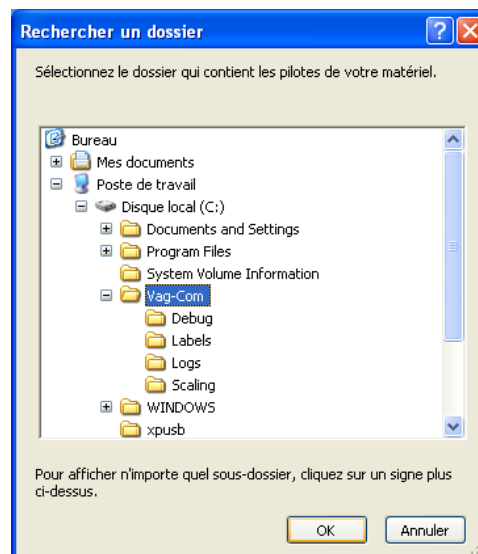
Rechercher un dossier

Sélectionnez le dossier qui contient les pilotes de votre matériel.

Bureau
Mes documents
Poste de travail
Disque local (C:)
Documents and Settings
Program Files
System Volume Information
Vag-Com
Debug
Labels
Logs
Scaling
WINDOWS
xpusb

Pour afficher n'importe quel sous-dossier, cliquez sur un signe plus ci-dessus.

OK
Annuler